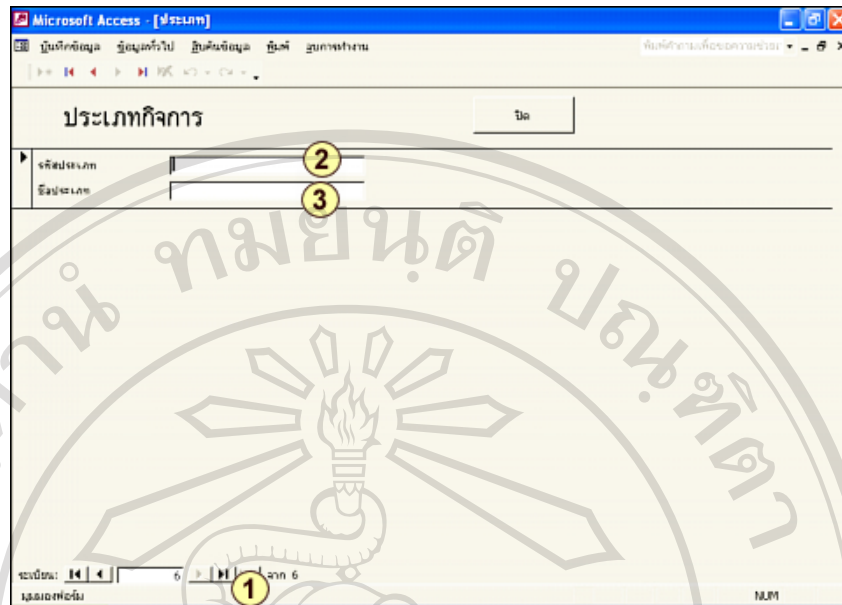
Microsoft Access - [ประเภท]

บันทึกข้อมูล ข้อมูลทั่วไป สืบค้นข้อมูล พิมพ์ จบการทำงาน

พิมพ์คำถามเพื่อขอความช่วยเหลือ

ประเภทกิจการ

ปิด

รหัสประเภท

ชื่อประเภท

2

3

หมื่นทิศ ทมยันติ ปณฑิตา

ระเบียน: 6 จาก 6

1

มุมมองฟอร์ม

NUM